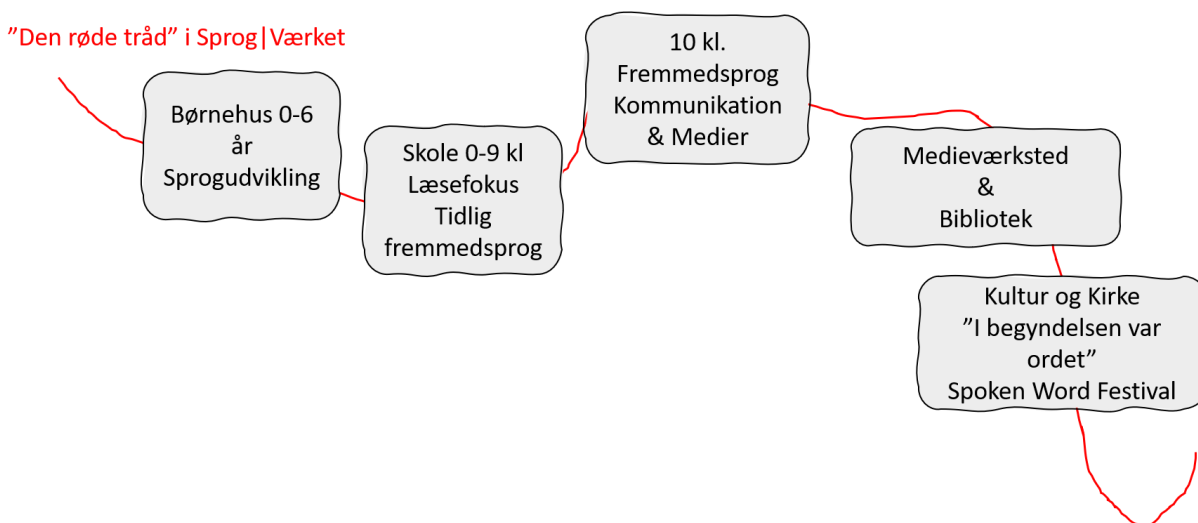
”Den røde tråd” i Sprog|Værket

Børnehus 0-6 år Sprogudvikling

Skole 0-9 kl Læsefokus Tidlig fremmedsprog

10 kl. Fremmedsprog Kommunikation & Medier

Medieværksted & Bibliotek

Kultur og Kirke ”I begyndelsen var ordet” Spoken Word Festival